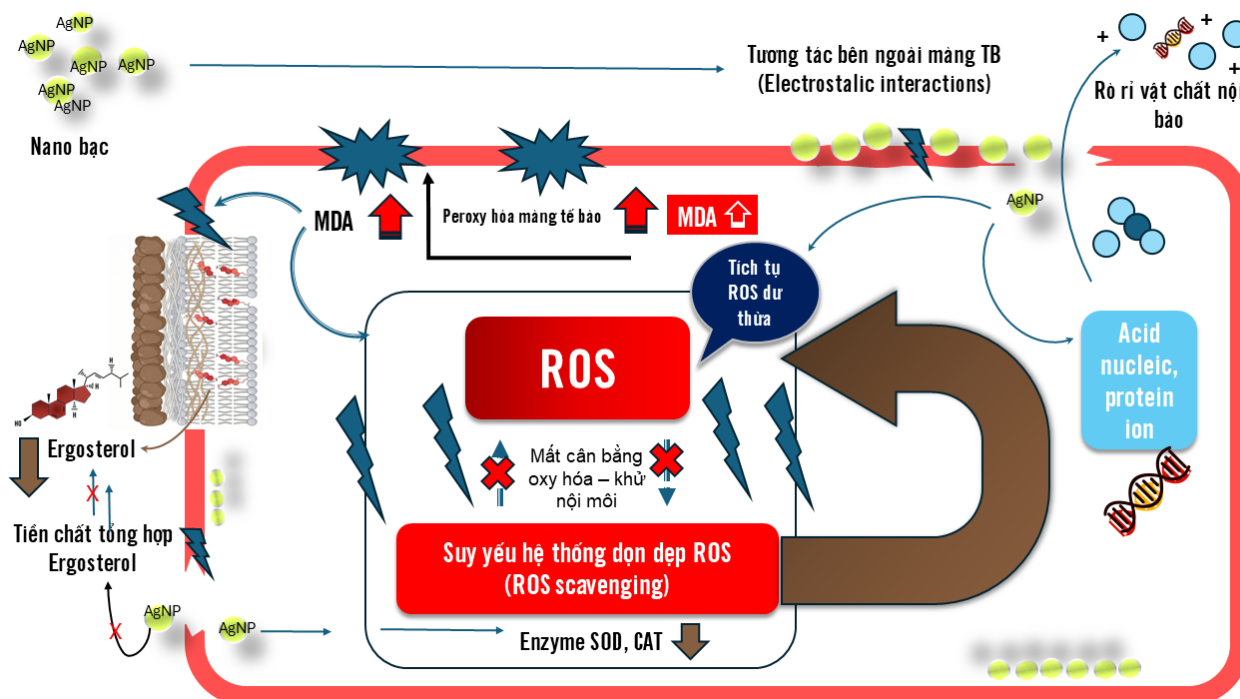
AgNP
AgNP
AgNP
AgNP
AgNP
AgNP

Nano bạc

Tương tác bên ngoài màng TB (Electrostalic interactions)

+ + +
Rò rỉ vật chất nộ bào

MDA

Peroxy hóa màng tế bào

MDA

AgNP

Tích tụ ROS dư thừa

ROS

Acid nucleic, protein ion

Ergosterol

X

Tiền chất tổng hợp Ergosterol

Mất cân bằng oxy hóa – khử nội môi

Suy yếu hệ thống dọn dẹp ROS (ROS scavenging)

X

AgNP

AgNP

Enzyme SOD, CAT